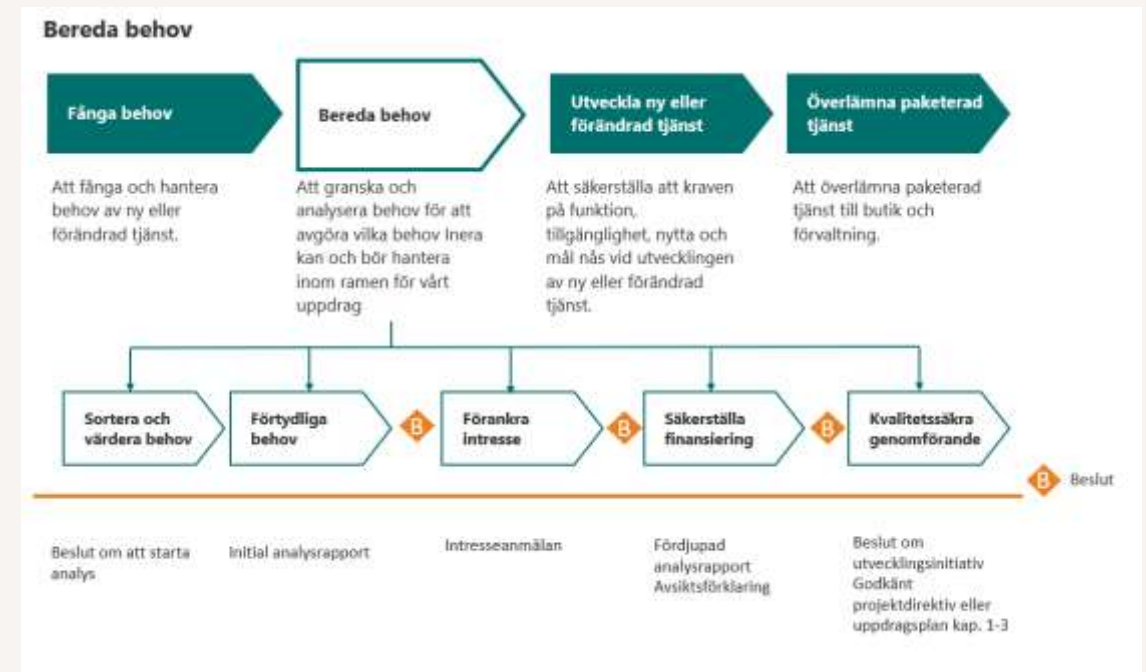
Bereda behov

Fånga behov

Bereda behov

Utveckla ny eller förändrad tjänst

Överlämna paketerad tjänst

Att fånga och hantera behov av ny eller förändrad tjänst.

Att granska och analysera behov för att avgöra vilka behov Inera kan och bör hantera inom ramen för vårt uppdrag

Att säkerställa att kraven på funktion, tillgänglighet, nytta och mål nås vid utvecklingen av ny eller förändrad tjänst.

Att överlämna paketerad tjänst till butik och förvaltning.

Sortera och värdera behov

Förtydliga behov

B

Förankra intresse

B

Säkerställa finansiering

B

Kvalitetssäkra genomförande

B Beslut

Beslut om att starta analys

Initial analysrapport

Intresseanmälan

Fördjupad analysrapport Avsiktsförklaring

Beslut om utvecklingsinitiativ Godkänt projektdirektiv eller uppdragsplan kap. 1-3